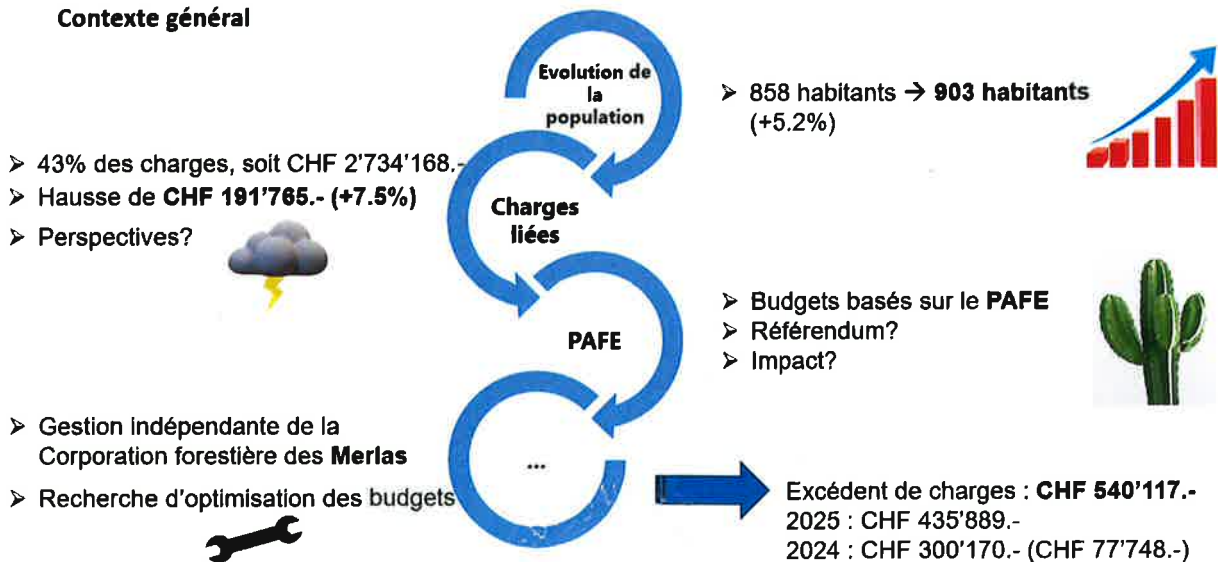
Contexte général

Evolution de la population

➢ 858 habitants → **903 habitants** (+5.2%)

➢ 43% des charges, soit CHF 2'734'168.-
➢ Hausse de **CHF 191'765.- (+7.5%)**
➢ Perspectives?

Charges liées

PAFE

➢ Budgets basés sur le **PAFE**
➢ Référendum?
➢ Impact?

➢ Gestion indépendante de la Corporation forestière des **Merlas**
➢ Recherche d'optimisation des budgets

...

Excédent de charges : **CHF 540'117.-**
2025 : CHF 435'889.-
2024 : CHF 300'170.- (CHF 77'748.-)